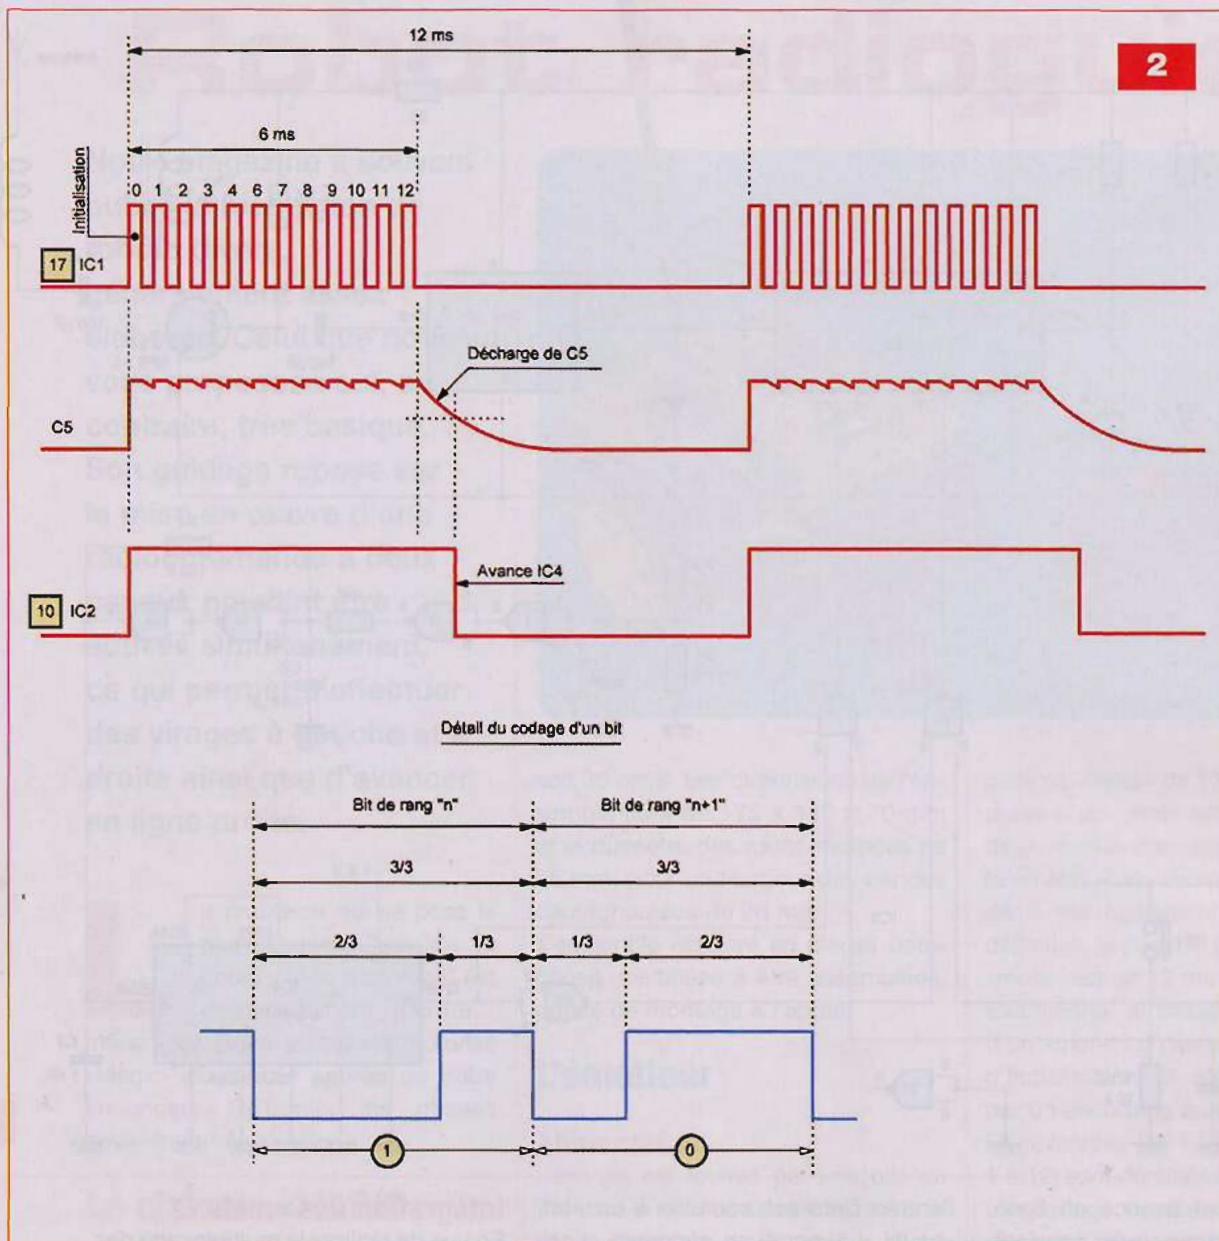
12 ms

2

6 ms

Initialisation

0 1 2 3 4 6 7 8 9 10 11 12

17 IC1

Décharge de C5

C5

Avance IC4

10 IC2

Détail du codage d'un bit

Bit de rang "n"

Bit de rang "n+1"

3/3

3/3

2/3

1/3

1/3

2/3

1

0